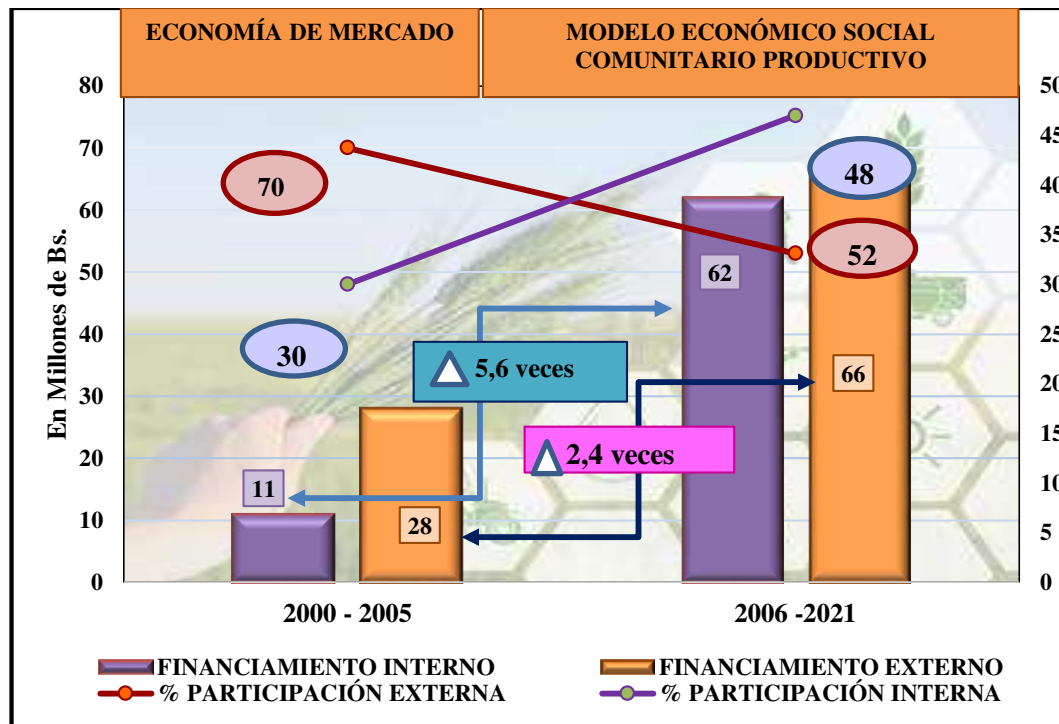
ECONOMÍA DE MERCADO

MODELO ECONÓMICO SOCIAL COMUNITARIO PRODUCTIVO

80
70
60
50
40
30
20
10
0

En Millones de Bs.

50
45
40
35
30
25
20
15
10
5
0

70

48

52

30

62

Δ 5,6 veces

66

Δ 2,4 veces

11

28

2000 - 2005

2006 -2021

FINANCIAMIENTO INTERNO
FINANCIAMIENTO EXTERNO
% PARTICIPACIÓN EXTERNA
% PARTICIPACIÓN INTERNA